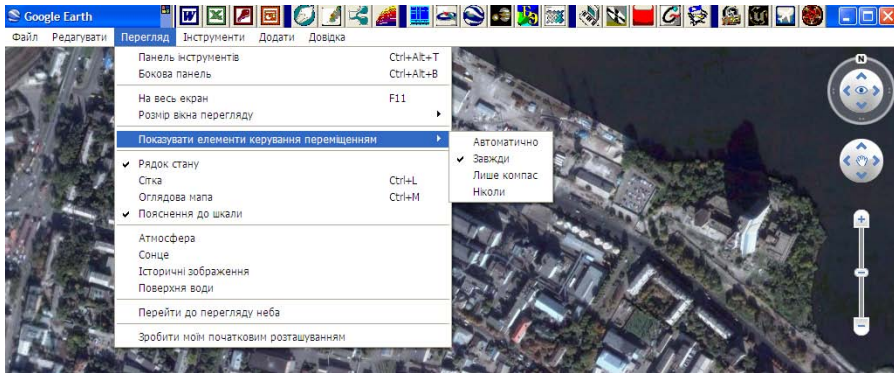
Google Earth

Файл Редагувати Перегляд Інструменти Додати Довідка

Панель інструментів Ctrl+Alt+T
Бокова панель Ctrl+Alt+B

На весь екран F11
Розмір вікна перегляду

Показувати елементи керування переміщенням

Рядок стану
Сітка Ctrl+L
Оглядова мапа Ctrl+M
Пояснення до шкали

Атмосфера
Сонце
Історичні зображення
Поверхня води

Перейти до перегляду неба

Зробити моїм початковим розташуванням

Автоматично
Завжди
Лише компас
Ніколи

N